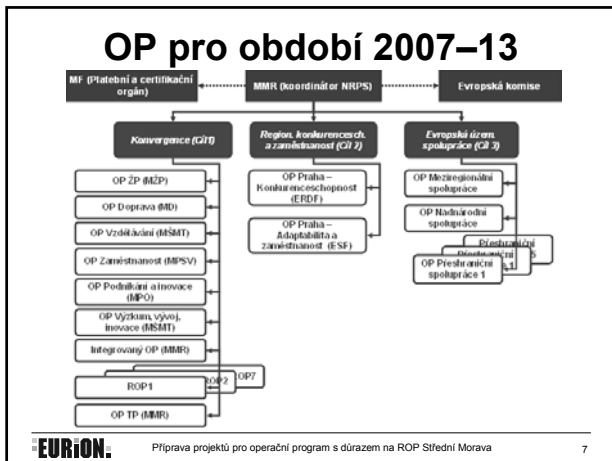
OP pro období 2007–13

MF (Platební a certifikační orgán)

MMR (koordinátor NRPS)

Evropská komise

Konvergence (Cíl 1)

Region. konkurencesch. a zaměstnanost (Cíl 2)

Evropská územ. spolupráce (Cíl 3)

OP ŽP (MŽP)

OP Doprava (MD)

OP Vzdělávání (MŠMT)

OP Zaměstnanost (MPSV)

OP Podnikání a inovace (MPO)

OP Výzkum, vývoj, inovace (MŠMT)

Integrovaný OP (MMR)

ROP1

ROP2

OP7

OP TP (MMR)

OP Praha – Konkurenceschopnost (ERDF)

OP Praha – Adaptabilita a zaměstnanost (ESF)

OP Meziregionální spolupráce

OP Nadnárodní spolupráce

Přeshraniční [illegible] 5

Přeshraniční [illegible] 1

OP Přeshraniční spolupráce 1

EURION.

Příprava projektů pro operační program s důrazem na ROP Střední Morava

7